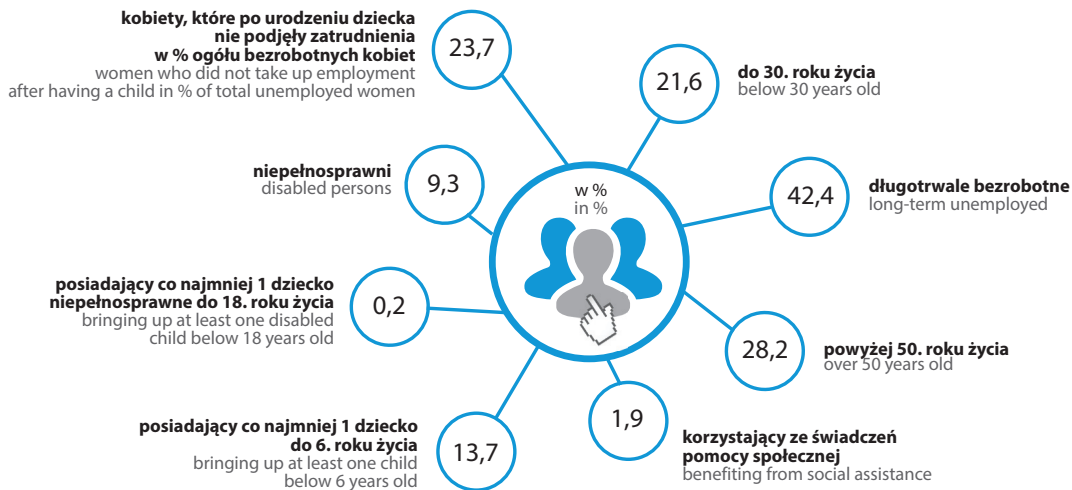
kobiety, które po urodzeniu dziecka nie podjęły zatrudnienia w % ogółu bezrobotnych kobiet
women who did not take up employment after having a child in % of total unemployed women

23,7

21,6

do 30. roku życia
below 30 years old

niepełnosprawni
disabled persons

9,3

w %
in %

42,4

długotrwale bezrobotne
long-term unemployed

posiadający co najmniej 1 dziecko niepełnosprawne do 18. roku życia
bringing up at least one disabled child below 18 years old

0,2

28,2

powyżej 50. roku życia
over 50 years old

1,9

posiadający co najmniej 1 dziecko do 6. roku życia
bringing up at least one child below 6 years old

13,7

korzystający ze świadczeń pomocy społecznej
benefiting from social assistance